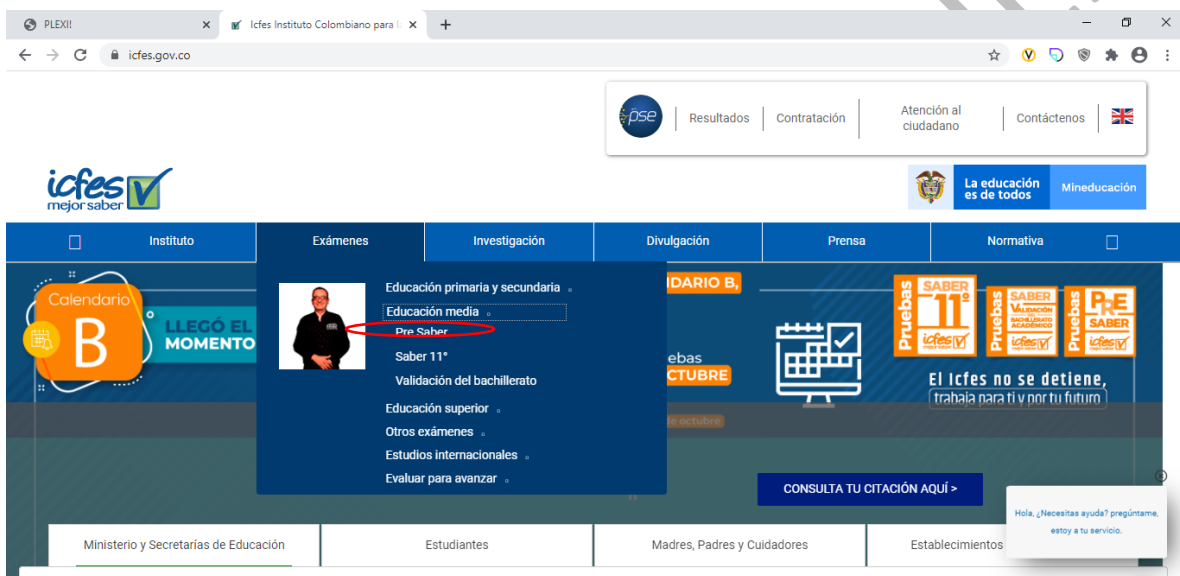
PLEXI! ×
Icfes Instituto Colombiano para la ×
+
icfes.gov.co

pse Resultados Contratación Atención al ciudadano Contáctenos

icfes mejor saber

La educación es de todos Mineducación

Instituto Exámenes Investigación Divulgación Prensa Normativa

Calendario B
LLEGÓ EL MOMENTO

Educación primaria y secundaria
Educación media
Pre Saber
Saber 11°
Validación del bachillerato
Educación superior
Otros exámenes
Estudios internacionales
Evaluar para avanzar

DARIO B,
ebas
CTUBRE
e octubre

Pruebas SABER 11° icfes
Pruebas SABER VALIDACIÓN DEL BACHILLERATO ACADÉMICO icfes
Pruebas PRE SABER icfes

El Icfes no se detiene, trabaja para ti y por tu futuro

CONSULTA TU CITACIÓN AQUÍ >

Hola, ¿Necesitas ayuda? pregúntame, estoy a tu servicio.

Ministerio y Secretarías de Educación
Estudiantes
Madres, Padres y Cuidadores
Establecimientos